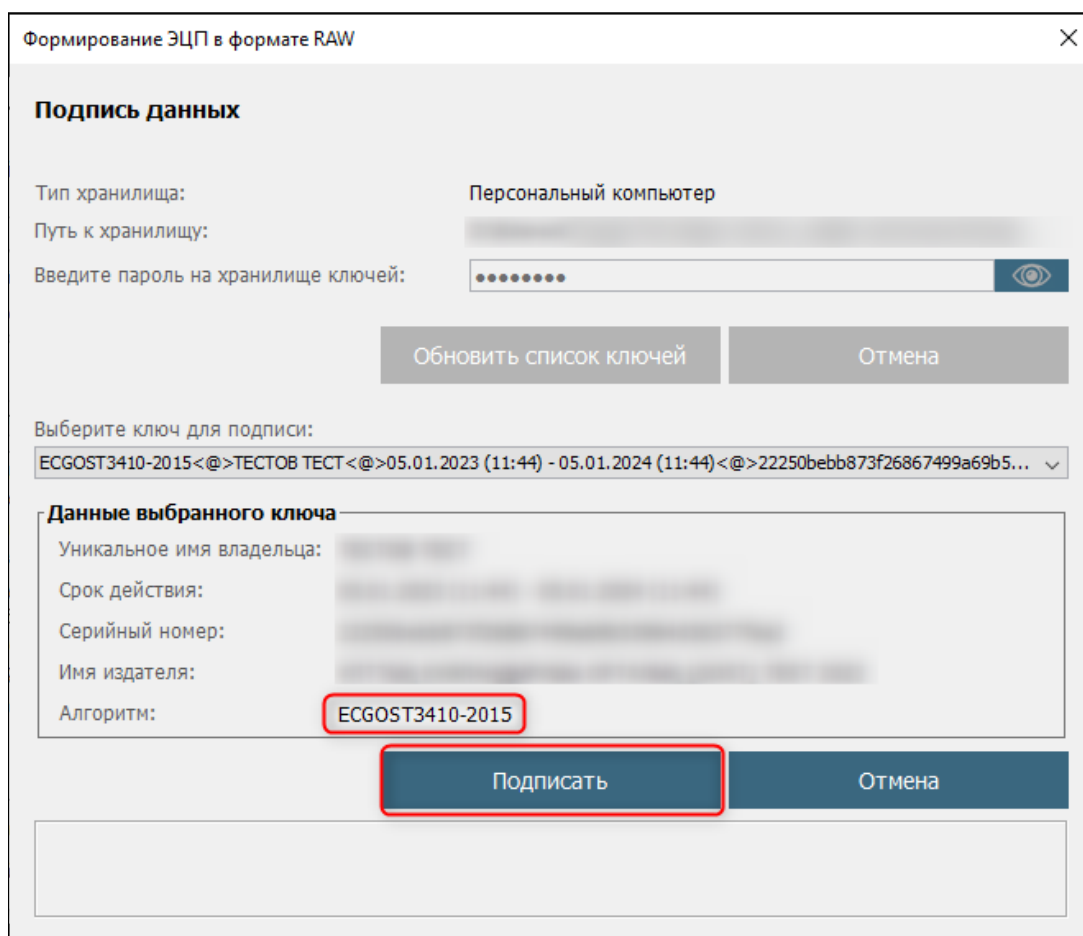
Формирование ЭЦП в формате RAW

×

Подпись данных

Тип хранилища: Персональный компьютер

Путь к хранилищу: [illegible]

Введите пароль на хранилище ключей: ••••••••

Обновить список ключей

Отмена

Выберите ключ для подписи:

ECGOST3410-2015<@>ТЕСТОВ ТЕСТ<@>05.01.2023 (11:44) - 05.01.2024 (11:44)<@>22250bebb873f26867499a69b5...

Данные выбранного ключа

Уникальное имя владельца: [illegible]

Срок действия: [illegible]

Серийный номер: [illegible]

Имя издателя: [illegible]

Алгоритм: ECGOST3410-2015

Подписать

Отмена